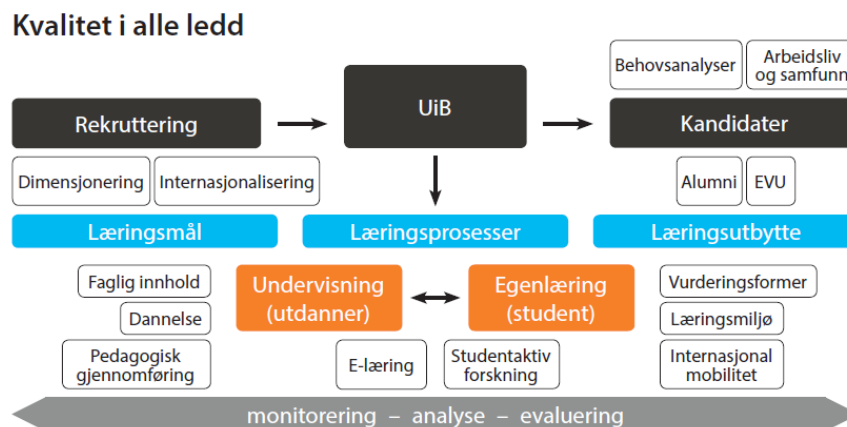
Kvalitet i alle ledd

Behovsanalyser

Arbeidsliv og samfunn

Rekruttering

UiB

Kandidater

Dimensjonering

Internasjonalisering

Alumni

EVU

Læringsmål

Læringsprosesser

Læringsutbytte

Faglig innhold

Dannelse

Pedagogisk gjennomføring

Undervisning (utdanner)

Egenlæring (student)

E-læring

Studentaktiv forskning

Vurderingsformer

Læringsmiljø

Internasjonal mobilitet

monitorering – analyse – evaluering